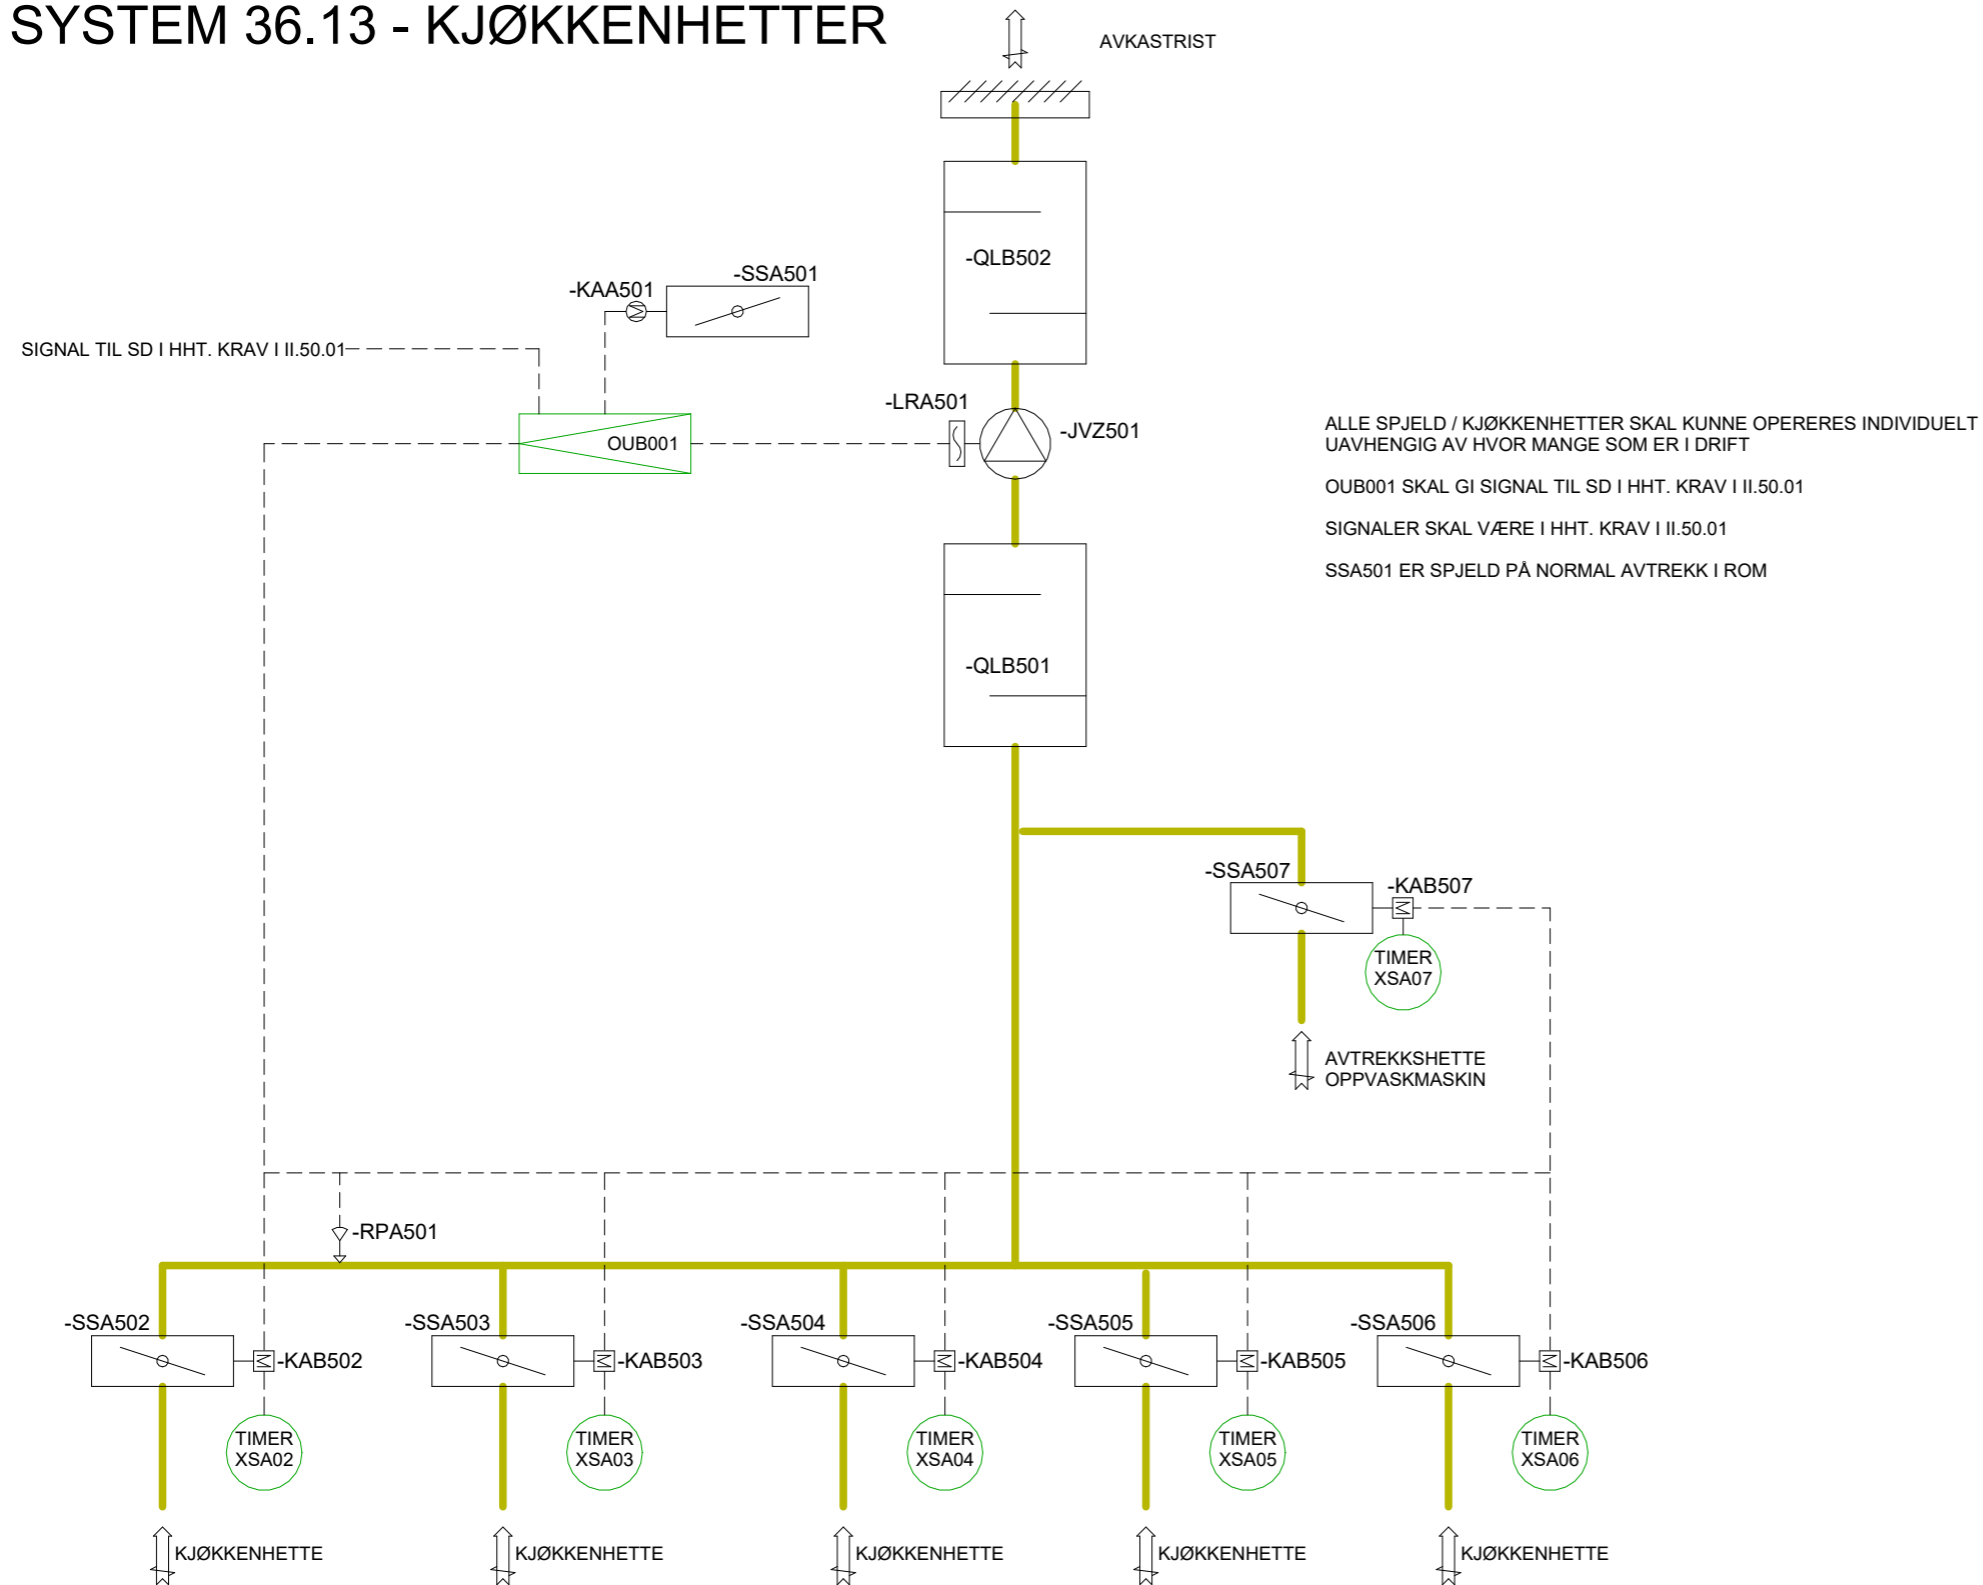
SYSTEM 36.13 - KJØKKENHETTER

AVKASTRIST

-QLB502

-SSA501

-KAA501

SIGNAL TIL SD I HHT. KRAV I II.50.01

-LRA501

OUB001

-JVZ501

ALLE SPJELD / KJØKKENHETTER SKAL KUNNE OPERERES INDIVIDUELT UAVHENGIG AV HVOR MANGE SOM ER I DRIFT

OUB001 SKAL GI SIGNAL TIL SD I HHT. KRAV I II.50.01

SIGNALER SKAL VÆRE I HHT. KRAV I II.50.01

SSA501 ER SPJELD PÅ NORMAL AVTREKK I ROM

-QLB501

-SSA507

-KAB507

TIMER XSA07

AVTREKKSHETTE OPPVASKMASKIN

-RPA501

-SSA502

-KAB502

TIMER XSA02

-SSA503

-KAB503

TIMER XSA03

-SSA504

-KAB504

TIMER XSA04

-SSA505

-KAB505

TIMER XSA05

-SSA506

-KAB506

TIMER XSA06

KJØKKENHETTE

KJØKKENHETTE

KJØKKENHETTE

KJØKKENHETTE

KJØKKENHETTE